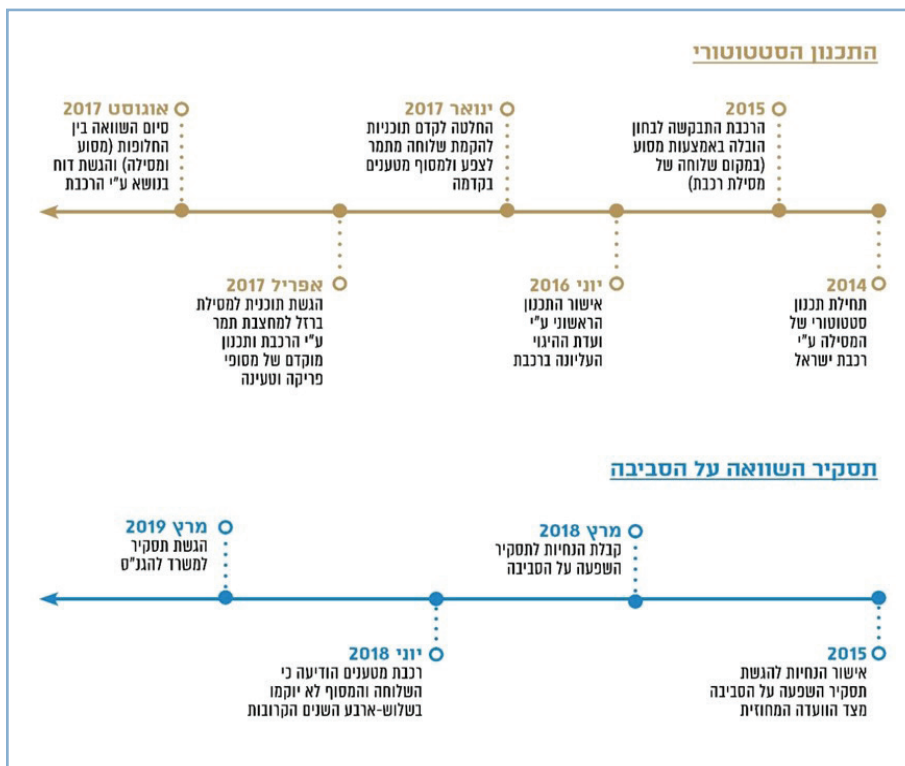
התכנון הסטטוטורי

2015
הרכבת התבקשה לבחון הובלה באמצעות מסוע (במקום שלוחה של מסילת רכבת)

ינואר 2017
החלטה לקדם תוכניות להקמת שלוחה מתמר לצפע ולמסוף מטענים בקדמה

אוגוסט 2017
סיום השוואה בין החלופות (מסוע ומסילה) והגשת דוח בנושא ע"י הרכבת

2014
תחילת תכנון סטטוטורי של המסילה ע"י רכבת ישראל

יוני 2016
אישור התכנון הראשוני ע"י ועדת ההיגוי העליונה ברכבת

אפריל 2017
הגשת תוכנית למסילת ברזל למחצבת תמר ע"י הרכבת ותכנון מוקדם של מסופי פריקה וטעינה

תסקיר השוואה על הסביבה

מרץ 2018
קבלת הנחיות לתסקיר השפעה על הסביבה

מרץ 2019
הגשת תסקיר למשרד להגנ"ס

2015
אישור הנחיות להגשת תסקיר השפעה על הסביבה מצד הוועדה המחוזית

יוני 2018
רכבת מטענים הודיעה כי השלוחה והמסוף לא יוקמו בשלוש-ארבע השנים הקרובות